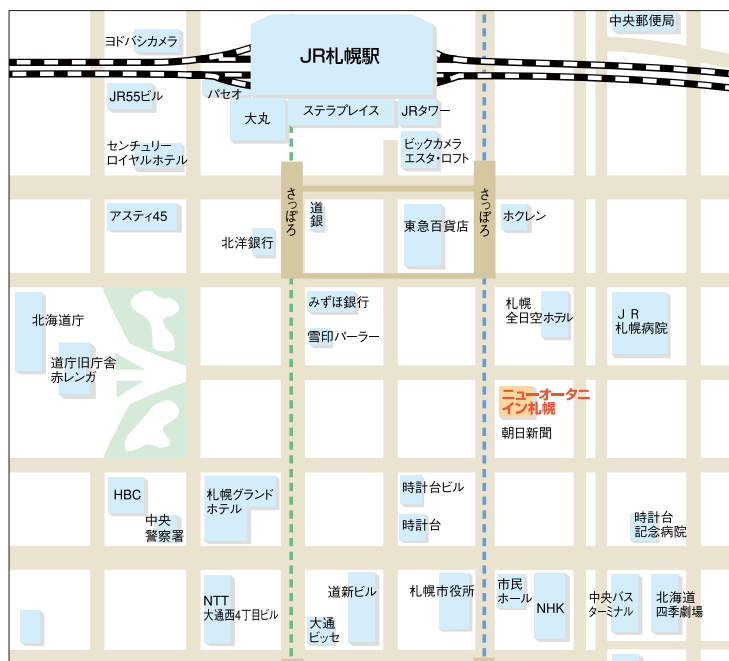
中央郵便局

ヨドバシカメラ

JR札幌駅

JR55ビル

パセオ

大丸

ステラプレイス

JRタワー

センチュリーロイヤルホテル

ビックカメラエスタ・ロフト

さっぽろ

さっぽろ

アスティ45

道銀

東急百貨店

ホクレン

北洋銀行

北海道庁

みずほ銀行

札幌全日空ホテル

JR札幌病院

雪印パーラー

道庁旧庁舎赤レンガ

ニューオータニイン札幌

朝日新聞

HBC

札幌グランドホテル

時計台ビル

中央警察署

時計台

時計台記念病院

NTT大通西4丁目ビル

道新ビル

札幌市役所

市民ホール

NHK

中央バスターミナル

北海道四季劇場

大通ビッセ